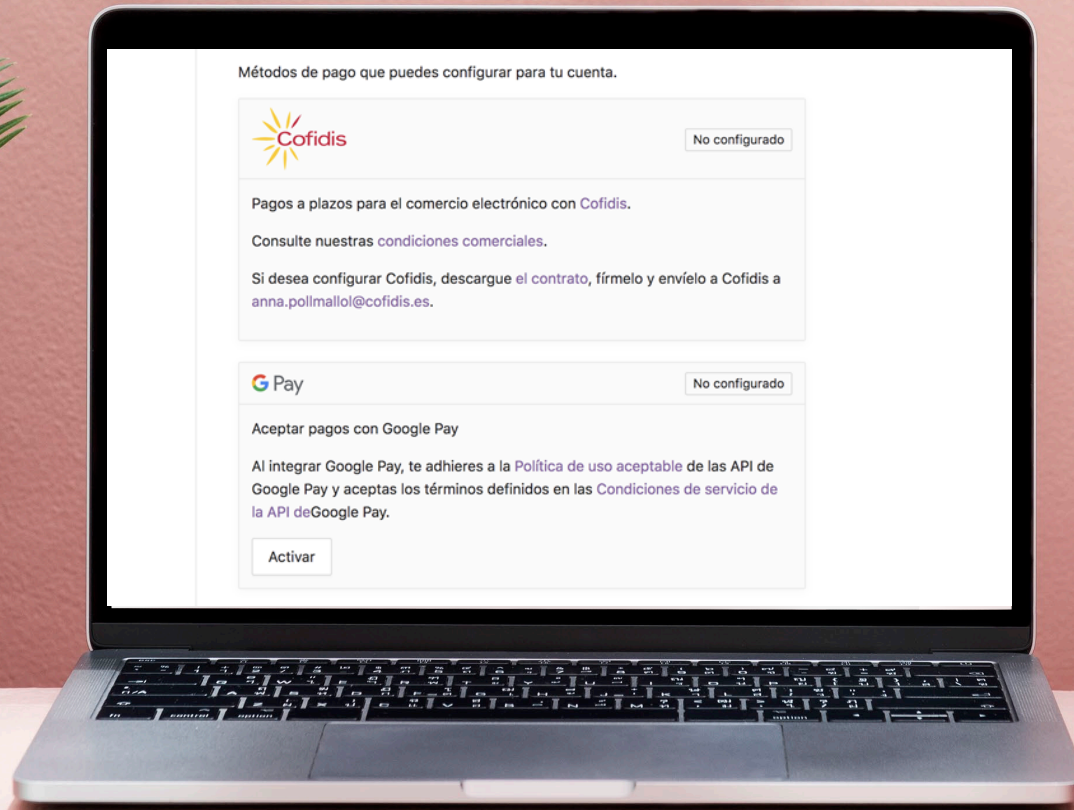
Métodos de pago que puedes configurar para tu cuenta.

Cofidis

No configurado

Pagos a plazos para el comercio electrónico con Cofidis.

Consulte nuestras condiciones comerciales.

Si desea configurar Cofidis, descargue el contrato, fírmelo y envíelo a Cofidis a anna.pollmallol@cofidis.es.

G Pay

No configurado

Aceptar pagos con Google Pay

Al integrar Google Pay, te adhieres a la Política de uso aceptable de las API de Google Pay y aceptas los términos definidos en las Condiciones de servicio de la API deGoogle Pay.

Activar